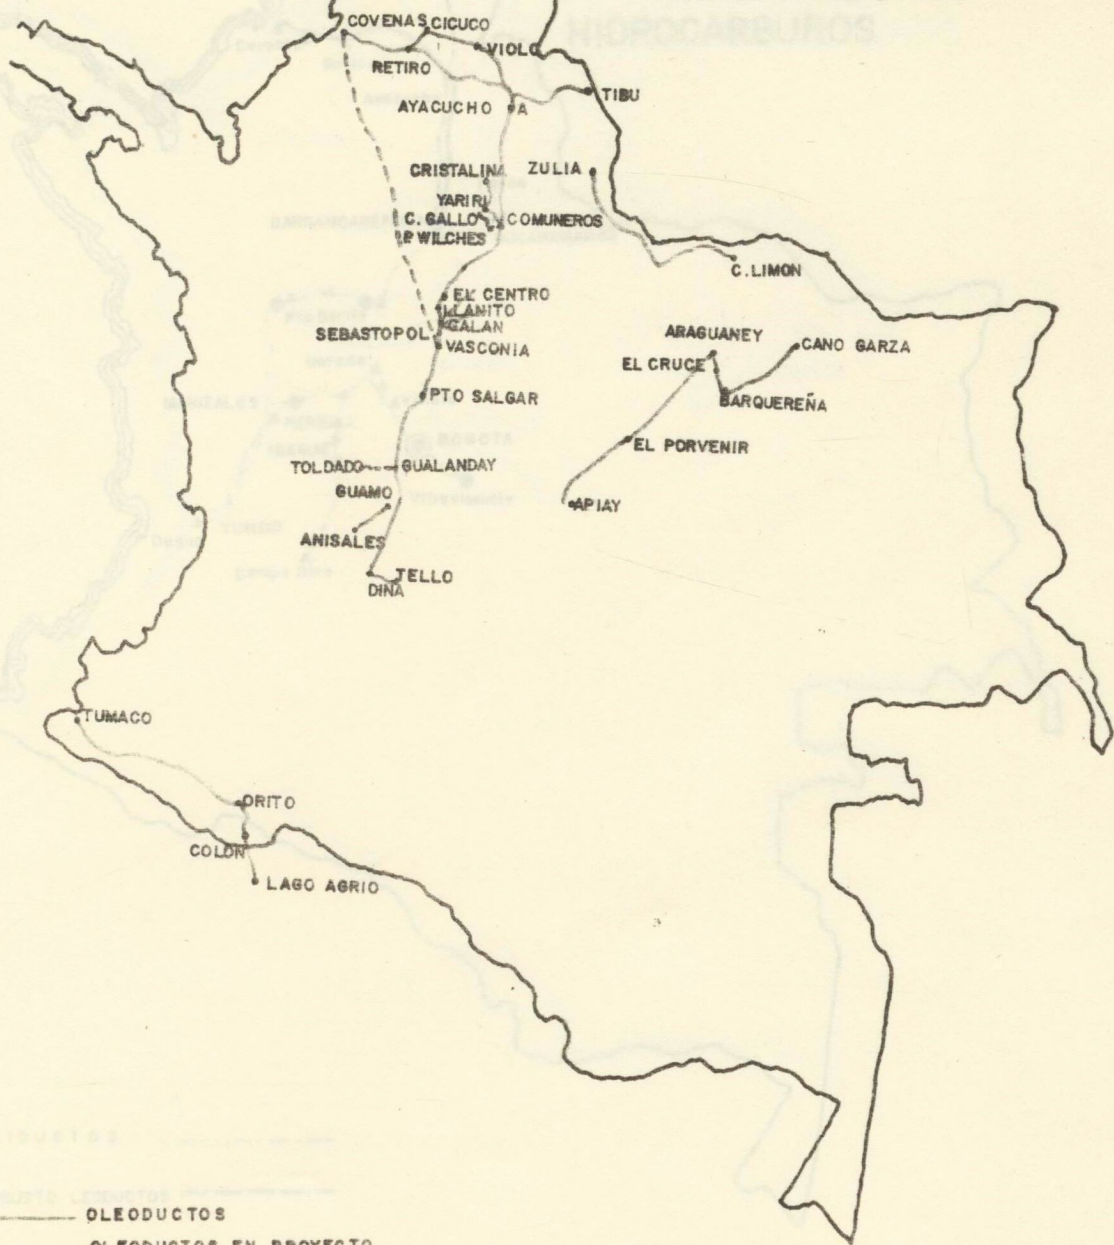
HIDROCARBUROS

COVENAS CICUCO
VIOLO
RETIRO
TIBU
AYACUCHO
A
CRISTALINA
ZULIA
YARIRI
C. GALLO
COMUNEROS
P WILCHES
C. LIMON
EL CENTRO
LLANITO
GALAN
SEBASTOPOL
VASCONIA
ARAGUANEY
CANO GARZA
EL CRUCE
BARQUEREÑA
PTO SALGAR
EL PORVENIR
TOLDADO
GUALANDAY
GUAMO
APIAY
ANISALES
TELLO
DINA
TUMACO
ORITO
COLON
LAGO AGRIO

OLEODUCTOS
OLEODUCTOS EN PROYECTO